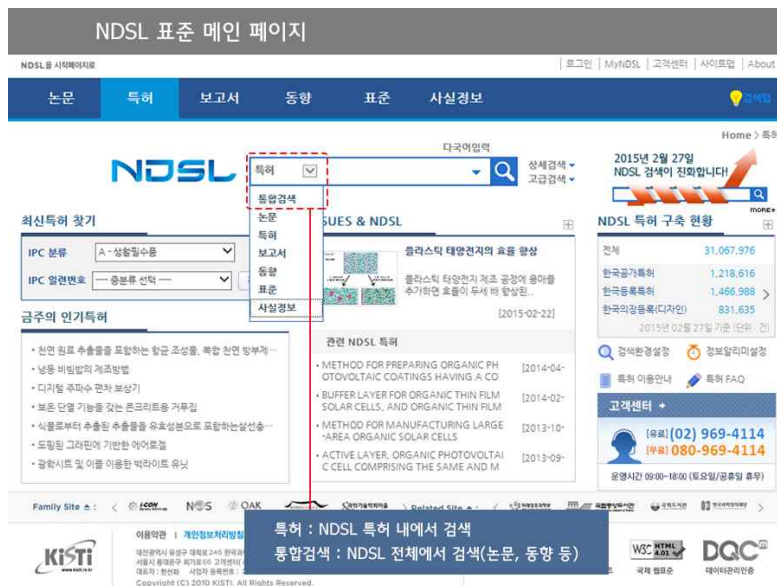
NDSL 표준 메인 페이지

NDSL을 시작페이지로

로그인 | MyNDSL | 고객센터 | 사이트맵 | About

논문 특허 보고서 동향 표준 사실정보

검색팁

Home > 특허

NDSL

다국어입력

특허

상세검색
고급검색

통합검색
논문
특허
보고서
동향
표준
사실정보

2015년 2월 27일 NDSL 검색이 진화합니다!

more+

최신특허 찾기

IPC 분류 A - 생활필수품

IPC 일련번호 ---- 중분류 선택 ----

SUES & NDSL

플라스틱 태양전지의 효율 향상

플라스틱 태양전지 제조 공정에 용매를 추가하면 효율이 두세 배 향상된...

[2015-02-22]

NDSL 특허 구축 현황

| 전체 | 31,067,976 |
|---|---|
| 한국공개특허 | 1,218,616 |
| 한국등록특허 | 1,466,988 |
| 한국의장등록(디자인) | 831,635 |

2015년 02월 27일 기준 (단위 : 건)

금주의 인기특허

• 천연 원료 추출물을 포함하는 항균 조성물, 복합 천연 방부제...
• 냉동 비빔밥의 제조방법
• 디지털 주파수 편차 보상기
• 보온 단열 기능을 갖는 콘크리트용 거푸집
• 식물로부터 추출된 추출물을 유효성분으로 포함하는살선충...
• 도핑된 그래핀에 기반한 에어로겔
• 광학시트 및 이를 이용한 백라이트 유닛

관련 NDSL 특허

• METHOD FOR PREPARING ORGANIC PHOTOVOLTAIC COATINGS HAVING A CO [2014-04-
• BUFFER LAYER FOR ORGANIC THIN FILM SOLAR CELLS, AND ORGANIC THIN FILM [2014-02-
• METHOD FOR MANUFACTURING LARGE-AREA ORGANIC SOLAR CELLS [2013-10-
• ACTIVE LAYER, ORGANIC PHOTOVOLTAIC CELL COMPRISING THE SAME AND M [2013-09-

검색환경설정 정보알리미설정
특허 이용안내 특허 FAQ

고객센터 +

[유료] (02) 969-4114
[무료] 080-969-4114

운영시간 09:00~18:00 (토요일/공휴일 휴무)

Family Site

Related Site

이용약관 | 개인정보처리방침

KISTI

Copyright (C) 2010 KISTI. All Rights Reserved.

특허 : NDSL 특허 내에서 검색
통합검색 : NDSL 전체에서 검색(논문, 동향 등)

W3C HTML 4.01
국제 웹표준

DQC
데이터관리인증